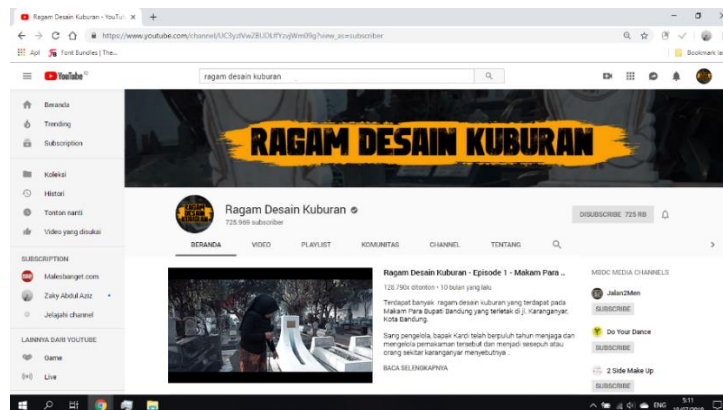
Ragam Desain Kuburan - YouTub ×  +

https://www.youtube.com/channel/UC3ydVwZBUDLfYzvjWm09g?view_as=subscriber

Apl  Font Bundles | The...  Bookmark la

YouTube

ragam desain kuburan

Beranda
Trending
Subscription
Koleksi
Histori
Tonton nanti
Video yang disukai

SUBSCRIPTION
Malesbanget.com
Zaky Abdul Aziz
Jelajahi channel

LAINNYA DARI YOUTUBE
Game
Live

RAGAM DESAIN KUBURAN

Ragam Desain Kuburan
725.966 subscriber

DISUBSCRIBE 725 RB

BERANDA  VIDEO  PLAYLIST  KOMUNITAS  CHANNEL  TENTANG

Ragam Desain Kuburan - Episode 1 - Makam Para ...
128.790x ditonton • 10 bulan yang lalu
Terdapat banyak ragam desain kuburan yang terdapat pada Makam Para Bupati Bandung yang terletak di Jl. Karanganyar, Kota Bandung.
Sang pengelola, bapak Kardi telah berpuluh tahun menjaga dan mengelola pemakaman tersebut dan menjadi sesepuh atau orang sekitar karanganyar menyebutnya...
BACA SELENGKAPNYA

MBDC MEDIA CHANNELS
Jalan2Men
SUBSCRIBE
Do Your Dance
SUBSCRIBE
2 Side Make Up
SUBSCRIBE

ENG 5:11